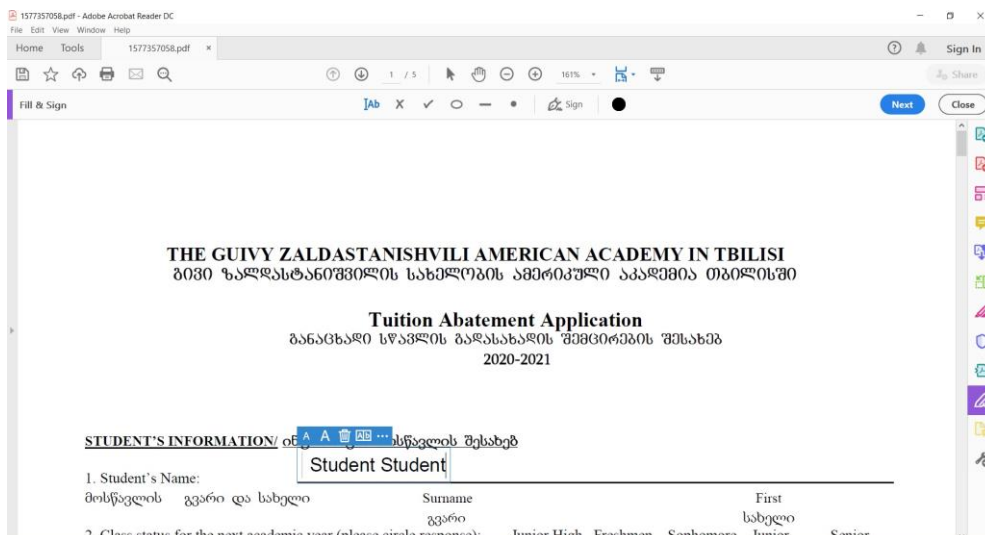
1577357058.pdf - Adobe Acrobat Reader DC
File Edit View Window Help
Home Tools 1577357058.pdf ×
Sign In
1 / 5 161%
Share
Fill & Sign
Ab X Sign
Next Close

THE GUIVY ZALDASTANISHVILI AMERICAN ACADEMY IN TBILISI
გივი ზალდასტანიშვილის სახელობის ამერიკული აკადემია თბილისში

Tuition Abatement Application
განაცხადი სწავლის გადასახადის შემცირების შესახებ
2020-2021

STUDENT'S INFORMATION/ ინ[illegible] მოსწავლის შესახებ
Student Student

1. Student's Name:
მოსწავლის გვარი და სახელი Surname გვარი First სახელი
2. Class status for the next academic year (please circle response): Junior High Freshman Sophomore Junior Senior